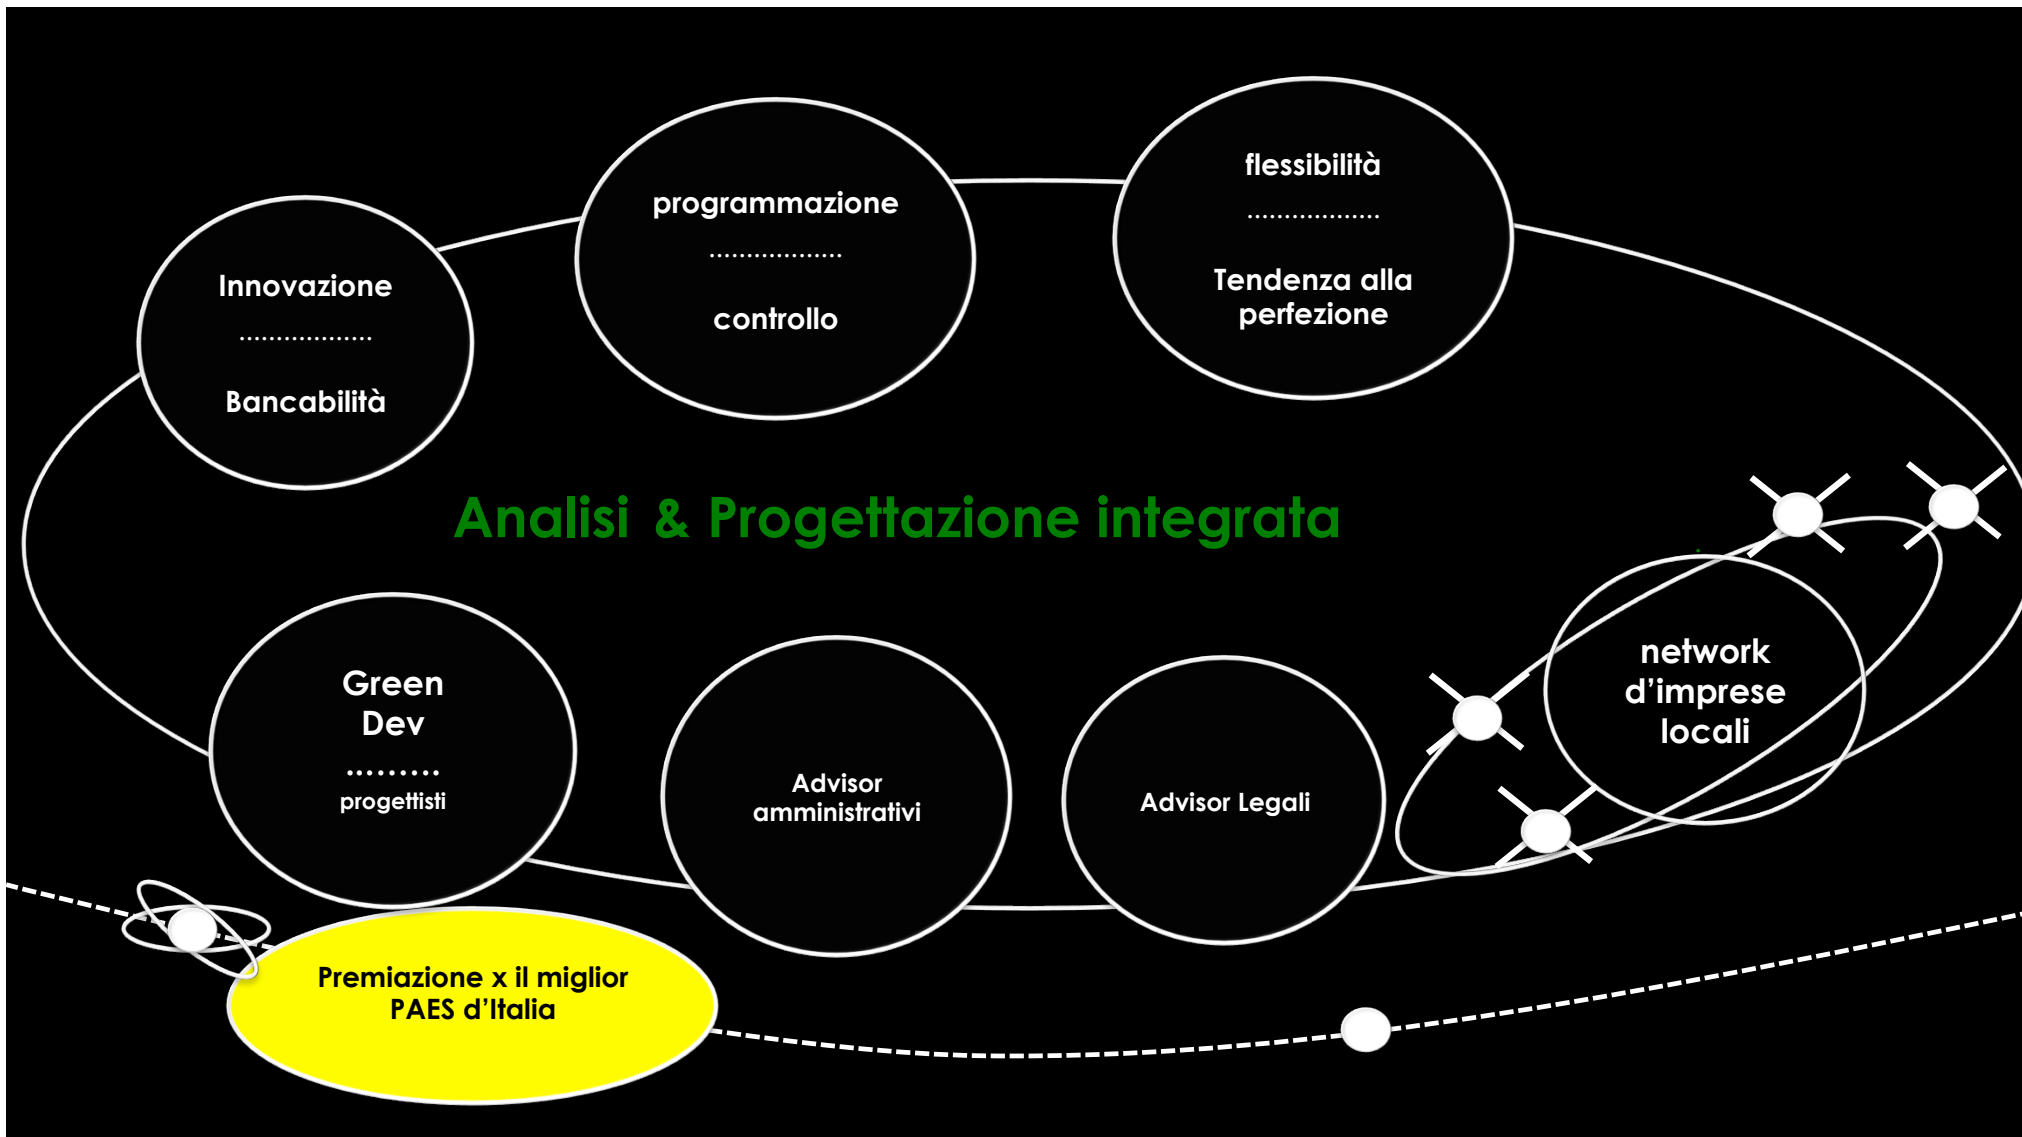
Innovazione
..................
Bancabilità

programmazione
..................
controllo

flessibilità
..................
Tendenza alla perfezione

Analisi & Progettazione integrata

network d'imprese locali

Green Dev
.........
progettisti

Advisor amministrativi

Advisor Legali

Premiazione x il miglior PAES d'Italia